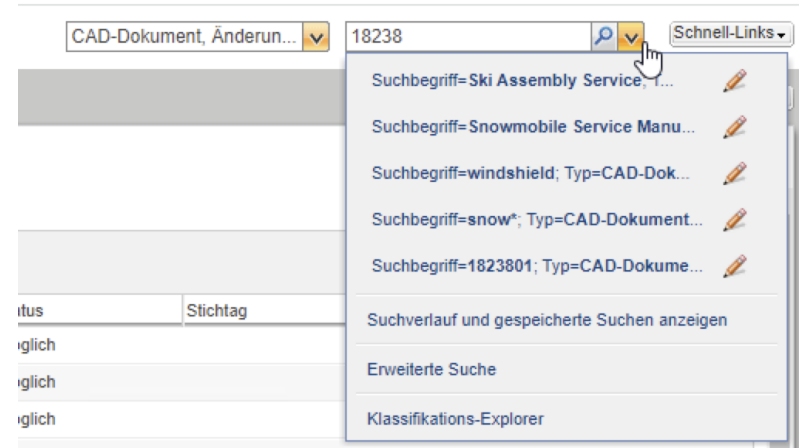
CAD-Dokument, Änderun...

18238

Schnell-Links

Suchbegriff=Ski Assembly Service; T...

Suchbegriff=Snowmobile Service Manu...

Suchbegriff=windshield; Typ=CAD-Dok...

Suchbegriff=snow*; Typ=CAD-Dokument...

Suchbegriff=1823801; Typ=CAD-Dokume...

Suchverlauf und gespeicherte Suchen anzeigen

Erweiterte Suche

Klassifikations-Explorer

| atus | Stichtag |
|---|---|
| öglich | |
| öglich | |
| öglich | |